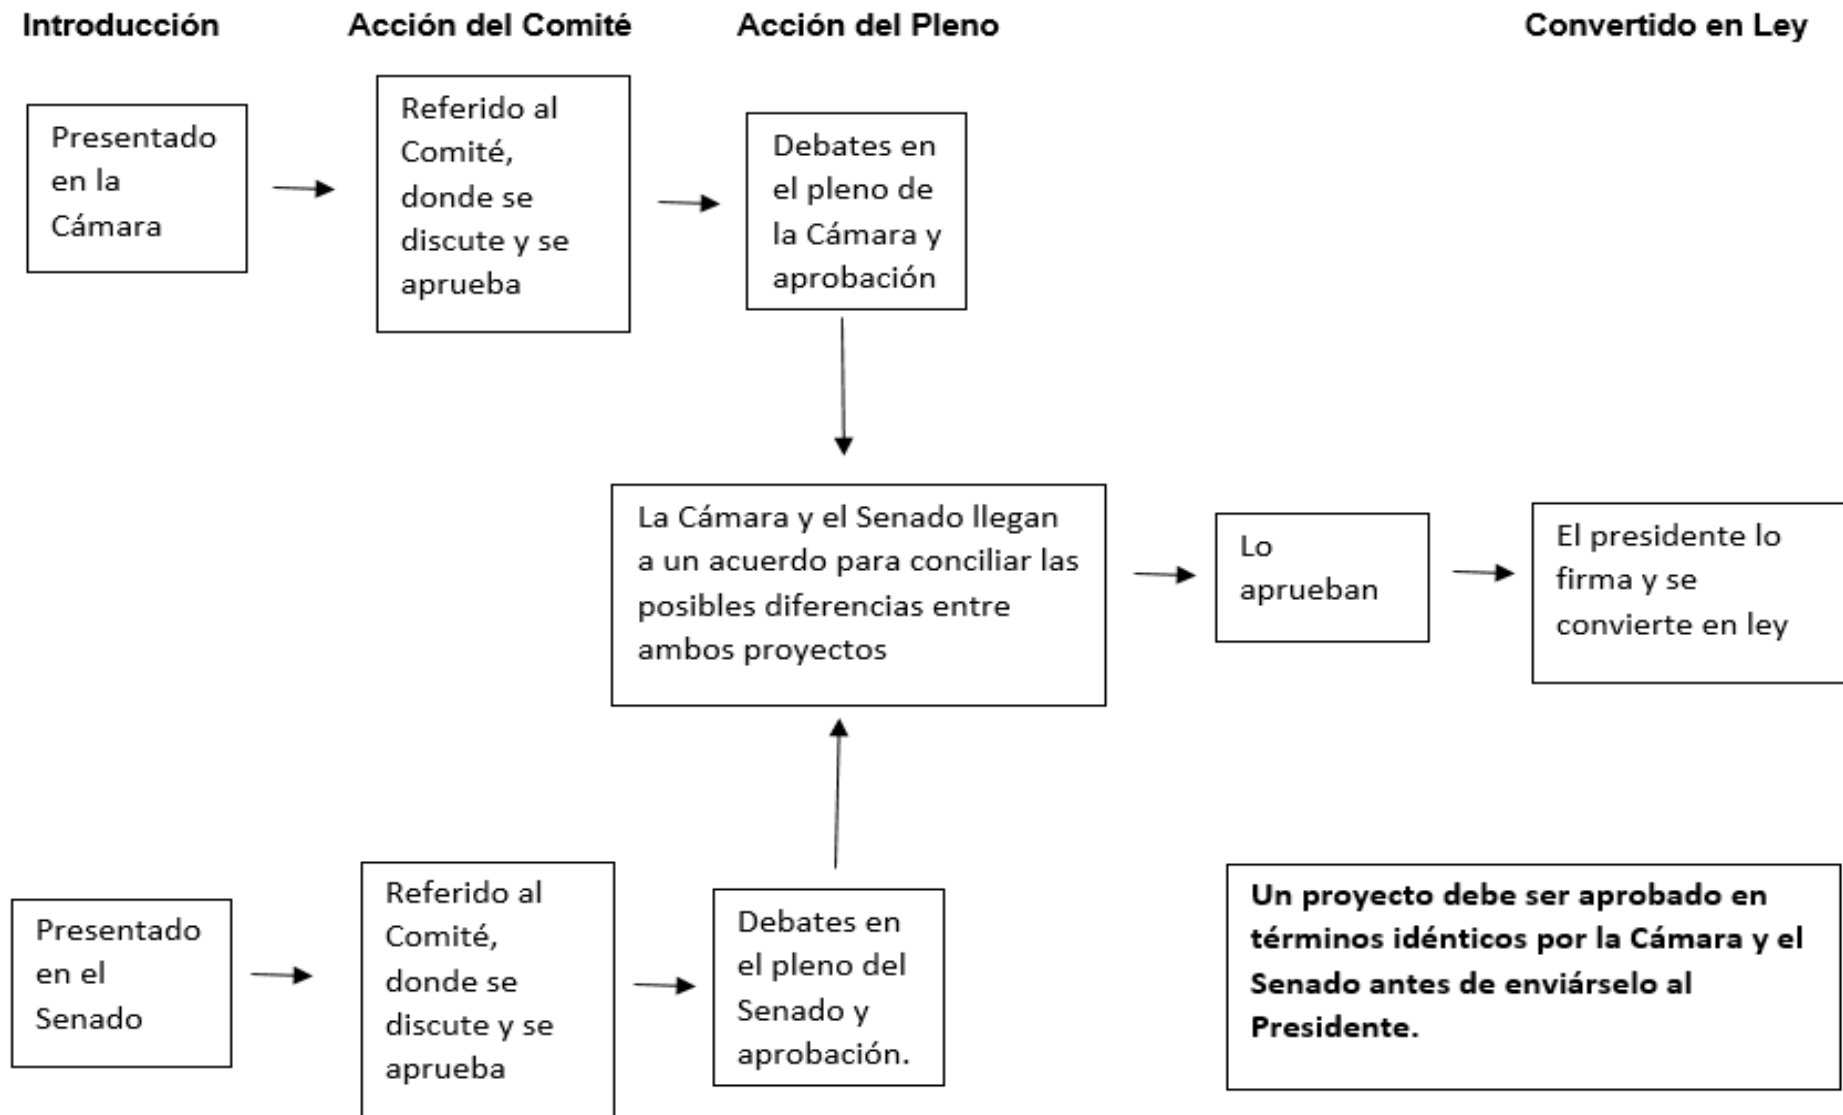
Introducción

Acción del Comité

Acción del Pleno

Convertido en Ley

Presentado en la Cámara

Referido al Comité, donde se discute y se aprueba

Debates en el pleno de la Cámara y aprobación

La Cámara y el Senado llegan a un acuerdo para conciliar las posibles diferencias entre ambos proyectos

Lo aprueban

El presidente lo firma y se convierte en ley

Presentado en el Senado

Referido al Comité, donde se discute y se aprueba

Debates en el pleno del Senado y aprobación.

**Un proyecto debe ser aprobado en términos idénticos por la Cámara y el Senado antes de enviárselo al Presidente.**